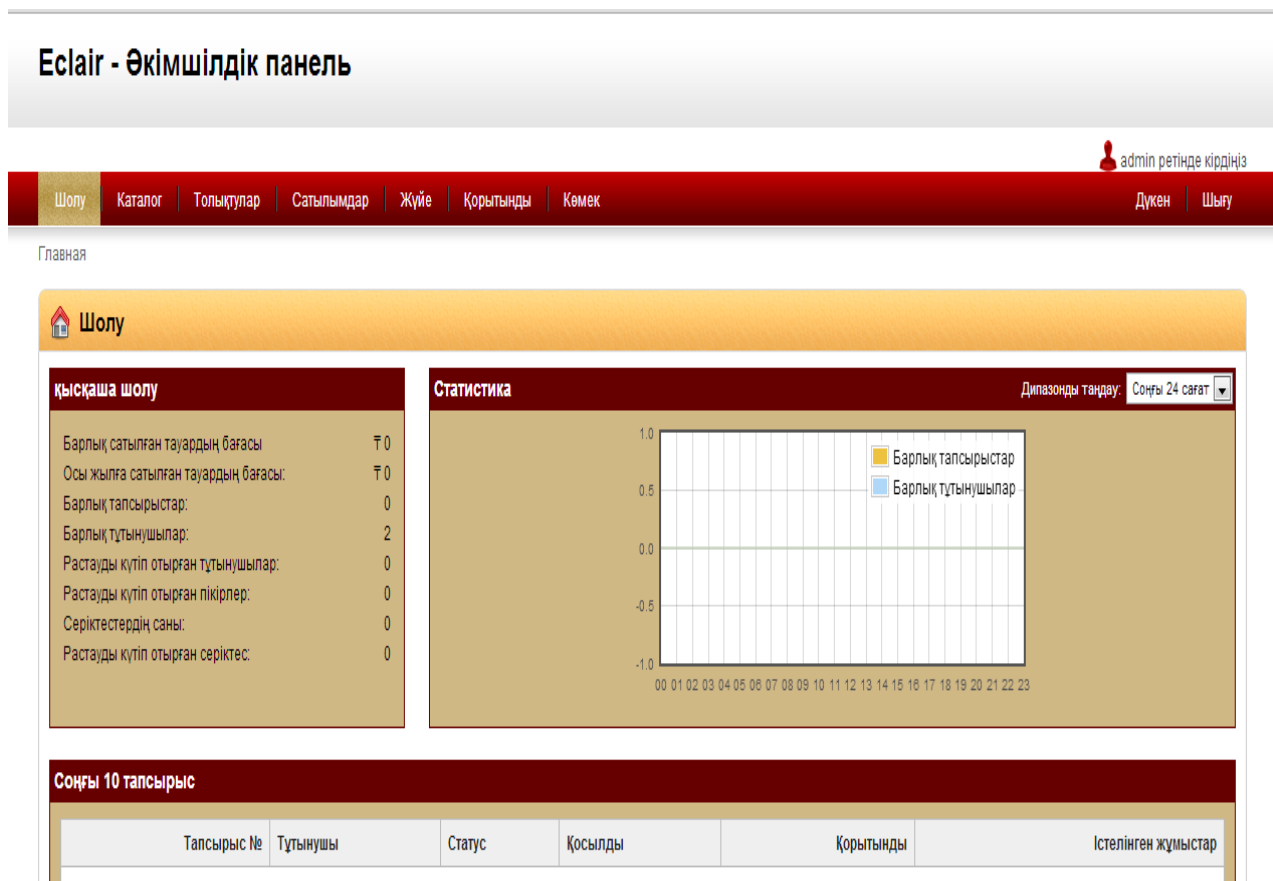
Eclair - Әкімшілдік панель

admin ретінде кірдіңіз

Шолу | Каталог | Толықтулар | Сатылымдар | Жүйе | Қорытынды | Көмек

Дүкен | Шығу

Главная

Шолу

қысқаша шолу

| | |
|---|---|
| Барлық сатылған тауардың бағасы | ₸0 |
| Осы жылға сатылған тауардың бағасы: | ₸0 |
| Барлық тапсырыстар: | 0 |
| Барлық тұтынушылар: | 2 |
| Растауды күтіп отырған тұтынушылар: | 0 |
| Растауды күтіп отырған пікірлер: | 0 |
| Серіктестердің саны: | 0 |
| Растауды күтіп отырған серіктес: | 0 |

Статистика

Дипазонды таңдау: Соңғы 24 сағат

1.0
0.5
0.0
-0.5
-1.0

Барлық тапсырыстар
Барлық тұтынушылар

00 01 02 03 04 05 06 07 08 09 10 11 12 13 14 15 16 17 18 19 20 21 22 23

Соңғы 10 тапсырыс

| Тапсырыс № | Тұтынушы | Статус | Қосылды | Қорытынды | Істелінген жұмыстар |
|---|---|---|---|---|---|